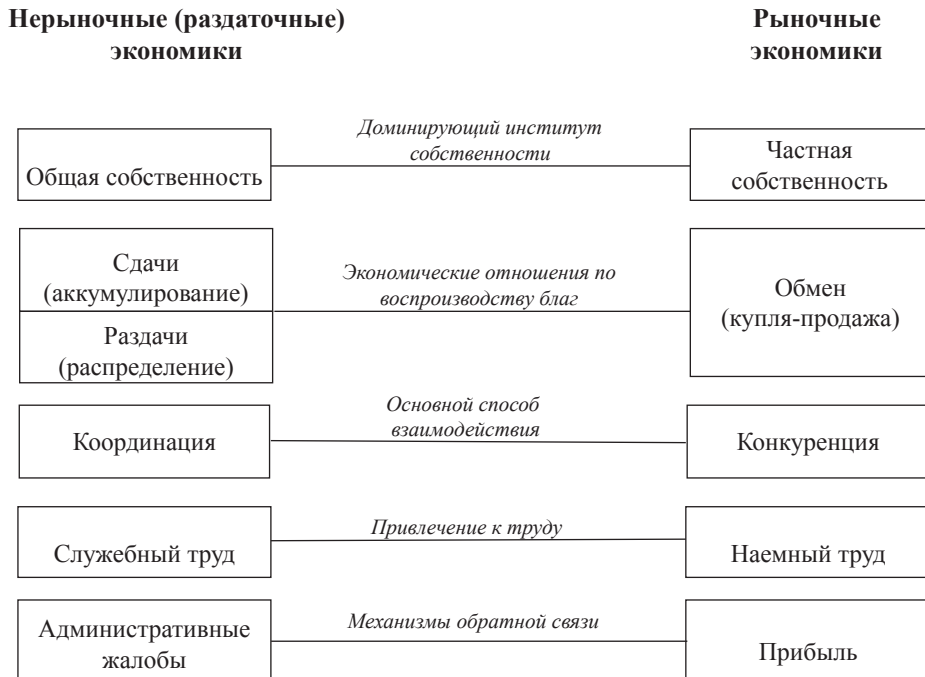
Нерыночные (раздаточные) экономики

Рыночные экономики

Доминирующий институт собственности

Общая собственность

Частная собственность

Сдачи (аккумулирование)

Экономические отношения по воспроизводству благ

Раздачи (распределение)

Обмен (купля-продажа)

Основной способ взаимодействия

Координация

Конкуренция

Привлечение к труду

Служебный труд

Наемный труд

Механизмы обратной связи

Административные жалобы

Прибыль